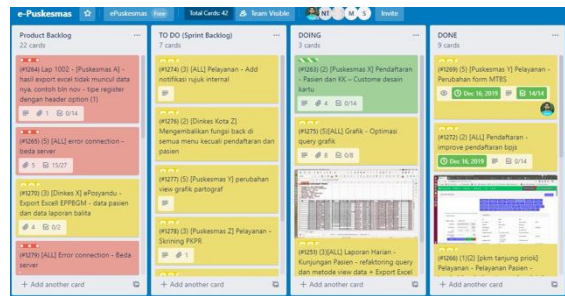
e-Puskesmas ePuskesmas Free Total Cards: 42 Team Visible NI M S Invite

Product Backlog
22 cards

(#1264) Lap 1002 - [Puskesmas A] - hasil export excel tidak muncul data nya, contoh bln nov - tipe register dengan header option (1)
1 0/14

(#1265) (5) [ALL] error connection - beda server
5 15/27

(#1270) (3) [Dinkes X] ePosyandu - Export Excell EPPBGM - data pasien dan data laporan balita
4 0/2

(#1279) [ALL] Error connection - Beda server

+ Add another card

TO DO (Sprint Backlog)
7 cards

(#1274) (3) [ALL] Pelayanan - Add notifikasi rujuk internal

(#1276) (2) [Dinkes Kota Z] Mengembalikan fungsi back di semua menu kecuali pendaftaran dan pasien

(#1277) (5) [Puskesmas Y] perubahan view grafik partograf

(#1278) (3) [Puskesmas Z] Pelayanan - Skrining PKPR
1

+ Add another card

DOING
3 cards

(#1263) (2) [Puskesmas X] Pendaftaran - Pasien dan KK - Custome desain kartu
4 0/14

(#1275) (5)[ALL] Grafik - Optimasi query grafik
8 0/8

(#1251) (3)[ALL] Laporan Harian - Kunjungan Pasien - refaktoring query dan metode view data + Export Excel

+ Add another card

DONE
9 cards

(#1269) (5) [Puskesmas Y] Pelayanan - Perubahan form MTBS
Dec 16, 2019 14/14

(#1272) (2) [ALL] Pendaftaran - improve pendaftaran bpjs
Dec 16, 2019 0/14

(#1266) (1)(2) [pkm tanjung priok] Pelayanan - Pelayanan Pasien -

+ Add another card